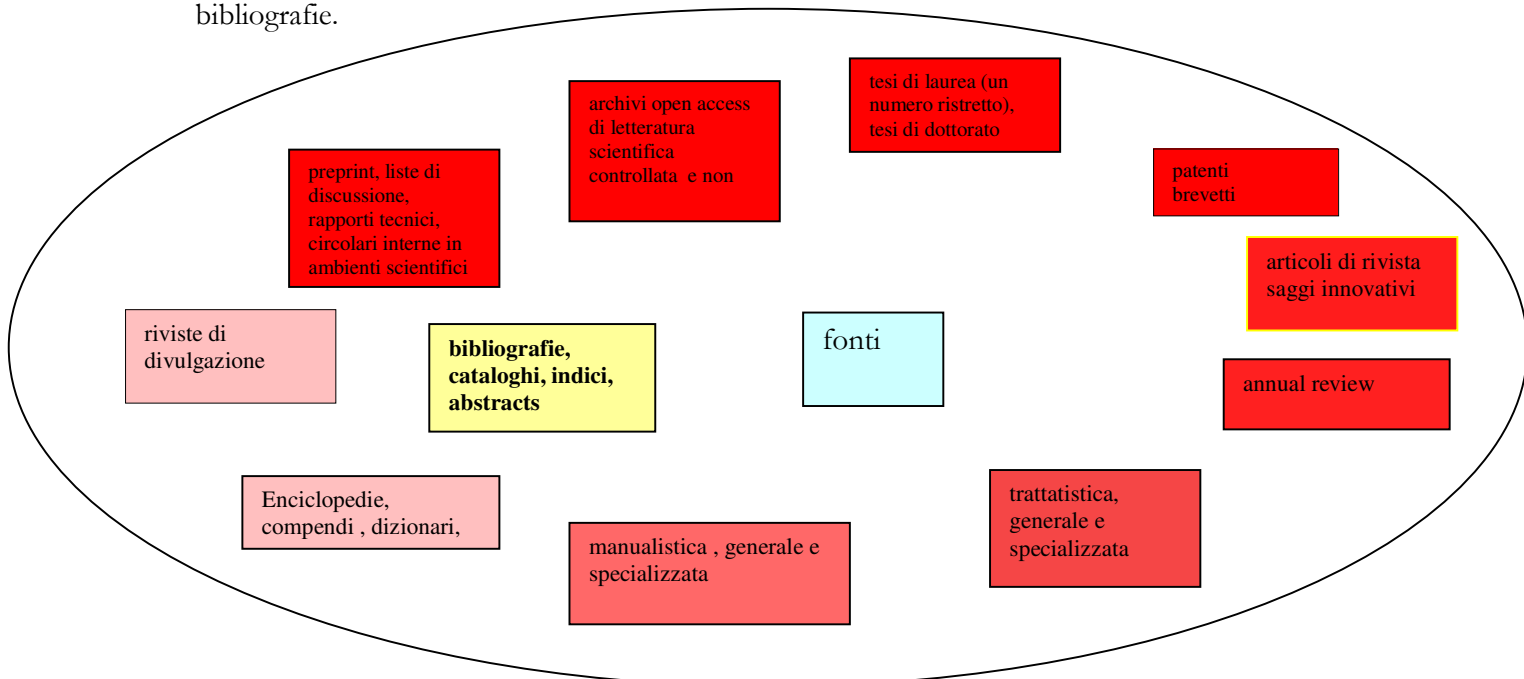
bibliografie.

archivi open access di letteratura scientifica controllata e non

tesi di laurea (un numero ristretto), tesi di dottorato

preprint, liste di discussione, rapporti tecnici, circolari interne in ambienti scientifici

patenti brevetti

articoli di rivista saggi innovativi

riviste di divulgazione

**bibliografie, cataloghi, indici, abstracts**

fonti

annual review

Enciclopedie, compendi , dizionari,

manualistica , generale e specializzata

trattatistica, generale e specializzata